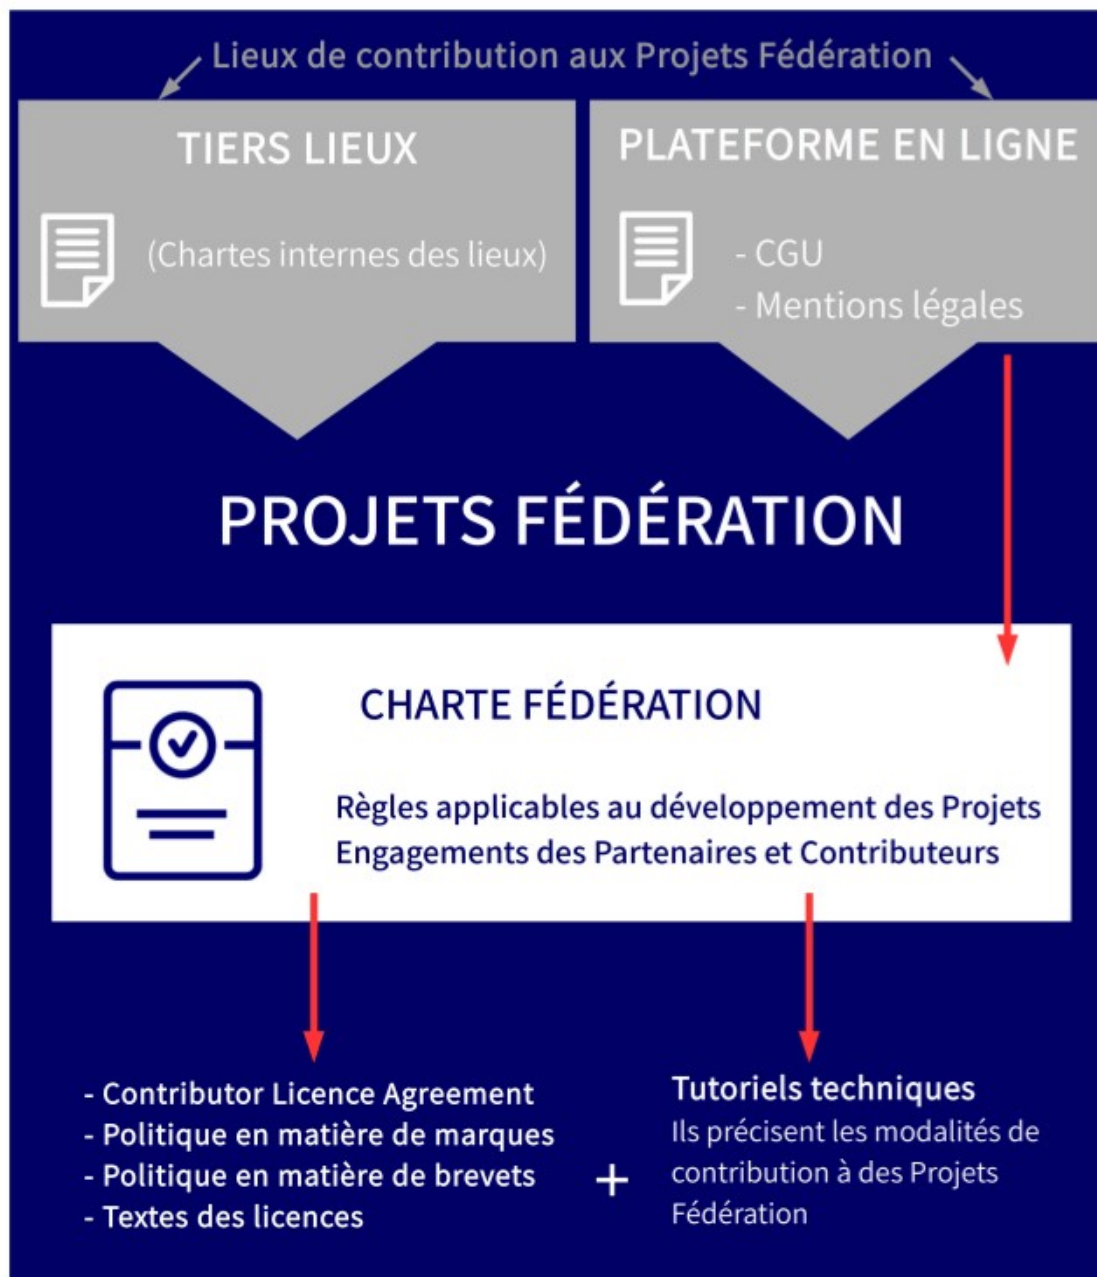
Lieux de contribution aux Projets Fédération

TIERS LIEUX

(Chartes internes des lieux)

PLATEFORME EN LIGNE

- CGU
- Mentions légales

PROJETS FÉDÉRATION

CHARTE FÉDÉRATION

Règles applicables au développement des Projets
Engagements des Partenaires et Contributeurs

- Contributor Licence Agreement
- Politique en matière de marques
- Politique en matière de brevets
- Textes des licences

+

Tutoriels techniques
Ils précisent les modalités de contribution à des Projets Fédération